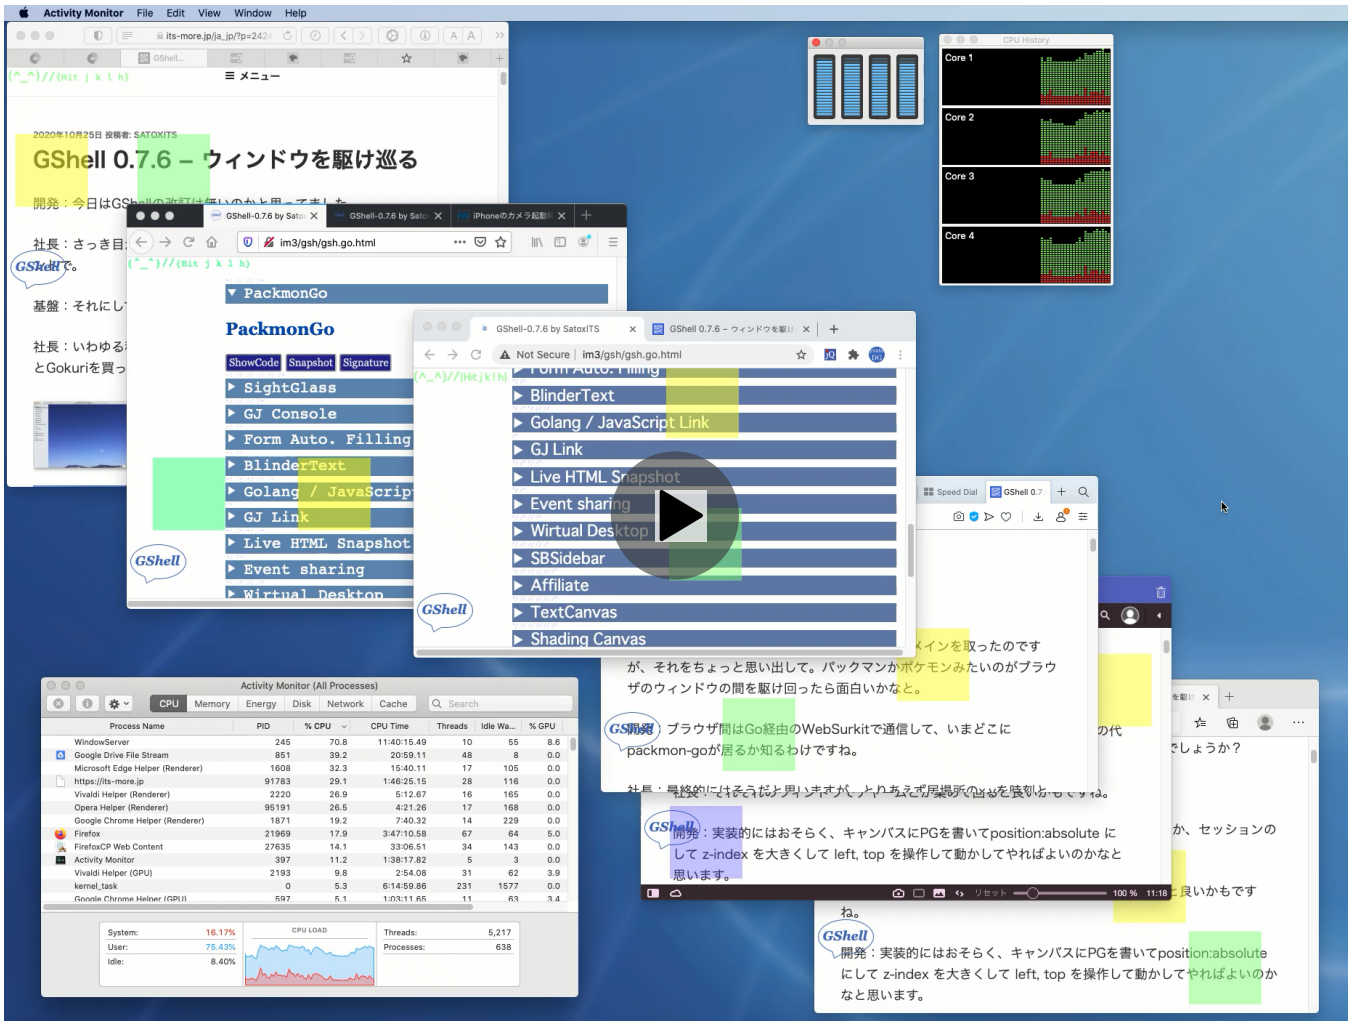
Activity Monitor File Edit View Window Help

its-more.jp/ja_jp/?p=2424
GShell...
(^_^)//{Hit j k l h}
☰ メニュー

2020年10月25日 投稿者: SATOXITS
GShell 0.7.6 – ウィンドウを駆け巡る
開発：今日はGS
社長：さっき目
GShell で。
基盤：それにし
社長：いわゆる
とGokuriを買っ

GShell-0.7.6 by Sato
GShell-0.7.6 by Sato
iPhoneのカメラ起動
im3/gsh/gsh.go.html
(^_^)//{Hit j k l h}
▼ PackmonGo
PackmonGo
ShowCode Snapshot Signature
▶ SightGlass
▶ GJ Console
▶ Form Auto. Filling
▶ BlinderText
▶ Golang / JavaScrip
▶ GJ Link
▶ Live HTML Snapshot
▶ Event sharing
▶ Wirtual Desktop
GShell

GShell-0.7.6 by SatoxITS
GShell 0.7.6 – ウィンドウを駆け
Not Secure | im3/gsh/gsh.go.html
(^_^)//{Hit j k l h}
▶ Form Auto. Filling
▶ BlinderText
▶ Golang / JavaScript Link
▶ GJ Link
▶ Live HTML Snapshot
▶ Event sharing
▶ Wirtual Desktop
▶ SBSidebar
▶ Affiliate
▶ TextCanvas
▶ Shading Canvas
GShell

CPU History
Core 1
Core 2
Core 3
Core 4

Speed Dial
GShell 0.7

メインを取ったのです
が、それをちょっと思い出して。パックマンがポケモンみたいのがブラウ
ザのウィンドウの間を駆け回ったら面白いかなと。
GShell 開発：ブラウザ間はGo経由のWebSurkitで通信して、いまどこに
packmon-goが居るか知るわけですね。
社長：最終的にはそうだと思いますが、とりあえず同じ場所の中を移動するものですね。
の代
でしょうか？
GShell 開発：実装的にはおそらく、キャンバスにPGを書いてposition:absolute に
して z-index を大きくして left, top を操作して動かしてやればよいのかなと
思います。
か、セッションの
良いかもです
100 % 11:18
ね。
GShell 開発：実装的にはおそらく、キャンバスにPGを書いてposition:absolute
にして z-index を大きくして left, top を操作して動かしてやればよいのか
なと思います。

Activity Monitor (All Processes)
CPU Memory Energy Disk Network Cache Search

| Process Name | PID | % CPU | CPU Time | Threads | Idle Wa... | % GPU |
|---|---|---|---|---|---|---|
| WindowServer | 245 | 70.8 | 11:40:15.49 | 10 | 55 | 8.6 |
| Google Drive File Stream | 851 | 39.2 | 20:59.11 | 48 | 8 | 0.0 |
| Microsoft Edge Helper (Renderer) | 1608 | 32.3 | 15:40.11 | 17 | 105 | 0.0 |
| https://its-more.jp | 91783 | 29.1 | 1:46:25.15 | 28 | 116 | 0.0 |
| Vivaldi Helper (Renderer) | 2220 | 26.9 | 5:12.67 | 16 | 165 | 0.0 |
| Opera Helper (Renderer) | 95191 | 26.5 | 4:21.26 | 17 | 168 | 0.0 |
| Google Chrome Helper (Renderer) | 1871 | 19.2 | 7:40.32 | 14 | 229 | 0.0 |
| Firefox | 21969 | 17.9 | 3:47:10.58 | 67 | 64 | 5.0 |
| FirefoxCP Web Content | 27635 | 14.1 | 33:06.51 | 34 | 143 | 0.0 |
| Activity Monitor | 397 | 11.2 | 1:38:17.82 | 5 | 3 | 0.0 |
| Vivaldi Helper (GPU) | 2193 | 9.8 | 2:54.08 | 31 | 62 | 3.9 |
| kernel_task | 0 | 5.3 | 6:14:59.86 | 231 | 1577 | 0.0 |
| Google Chrome Helper (GPU) | 597 | 5.1 | 1:03:11.65 | 11 | 63 | 3.4 |

System: 16.17%
User: 75.43%
Idle: 8.40%
CPU LOAD
Threads: 5,217
Processes: 638